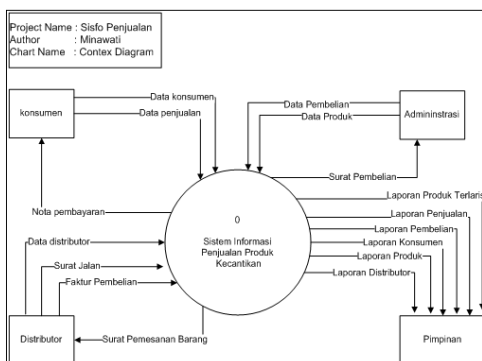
Project Name : Sisfo Penjualan
Author : Minawati
Chart Name : Contex Diagram

konsumen

Data konsumen
Data penjualan

Data Pembelian
Data Produk

Admininstrasi

Surat Pembelian

Laporan Produk Terlaris
Laporan Penjualan
Laporan Pembelian
Laporan Konsumen
Laporan Produk
Laporan Distributor

Nota pembayaran

0
Sistem Informasi Penjualan Produk Kecantikan

Data distributor
Surat Jalan
Faktur Pembelian

Distributor

Surat Pemesanan Barang

Pimpinan